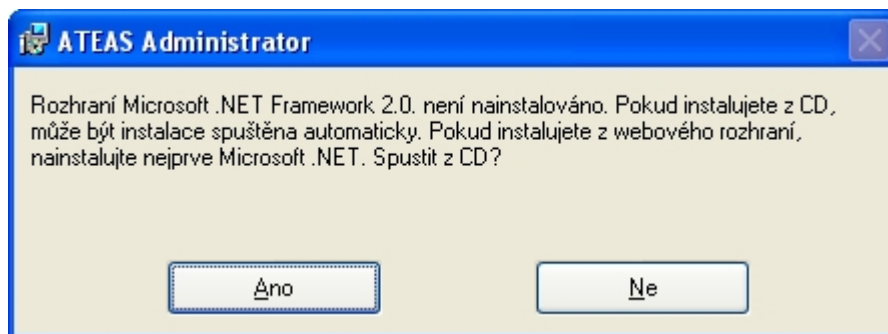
ATEAS Administrator

Rozhraní Microsoft .NET Framework 2.0. není nainstalováno. Pokud instalujete z CD, může být instalace spuštěna automaticky. Pokud instalujete z webového rozhraní, nainstalujte nejprve Microsoft .NET. Spustit z CD?

Ano

Ne